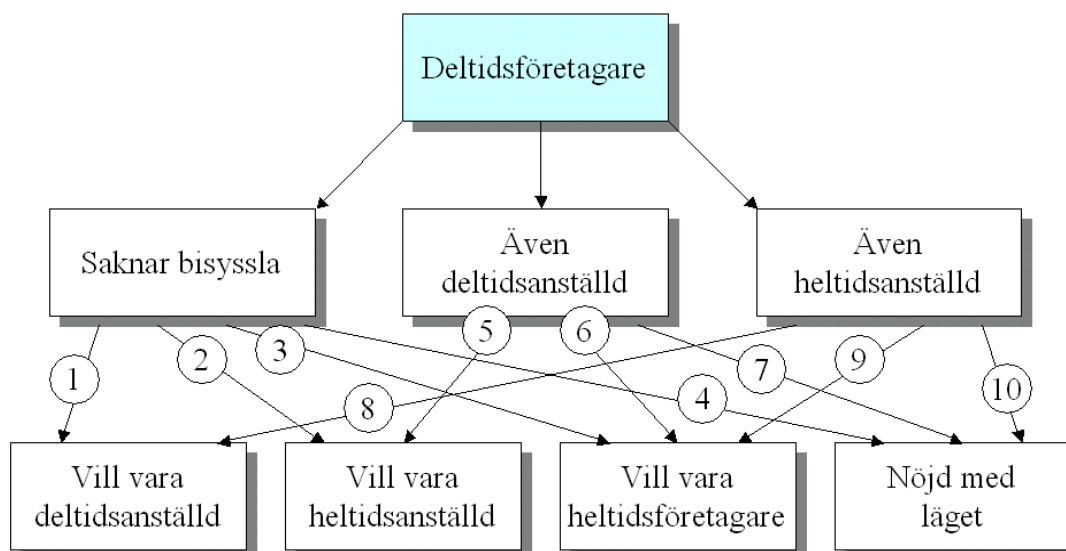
Deltidsföretagare

Saknar bisyssla

Även deltidsanställd

Även heltidsanställd

1

2

3

5

6

7

9

8

4

10

Vill vara deltidsanställd

Vill vara heltidsanställd

Vill vara heltidsföretagare

Nöjd med läget